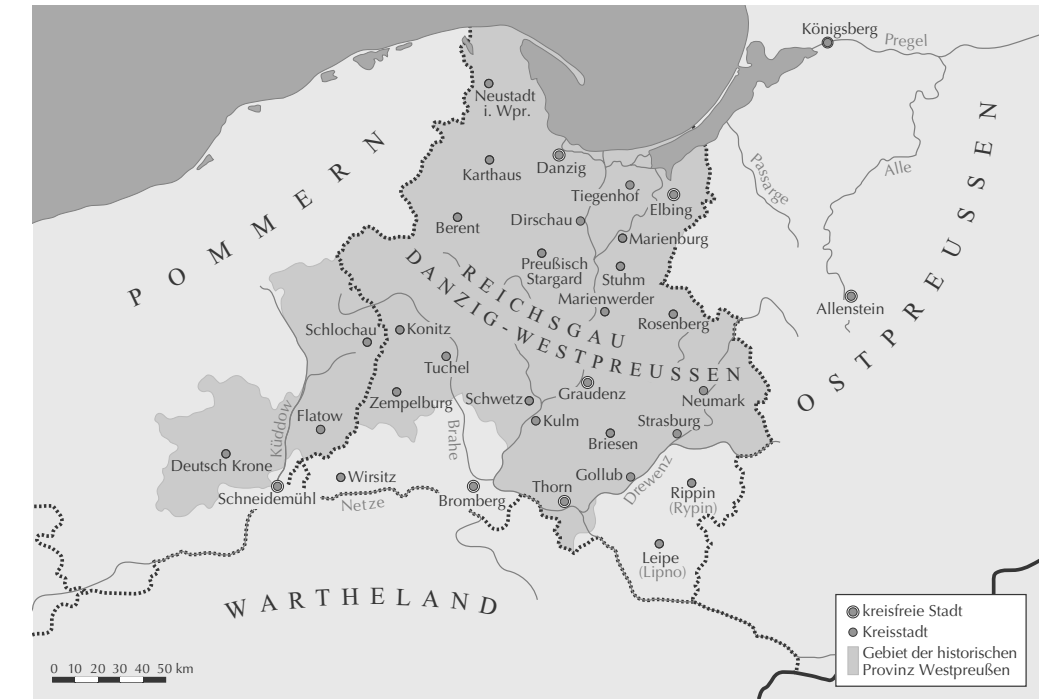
Königsberg
Pregel
Neustadt i. Wpr.
POMMERN
Karthaus
Danzig
Tiegenhof
Elbing
Passarge
Alle
OSTPREUSSEN
Berent
Dirschau
Marienburg
REICHSGAU DANZIG-WESTPREUSSEN
Preußisch Stargard
Stuhm
Marienwerder
Allenstein
Schlochau
Konitz
Rosenberg
Tuchel
Schwetz
Graudenz
Neumark
Zempelburg
Flatow
Küddow
Brahe
Kulm
Strasburg
Briesen
Deutsch Krone
Wirsitz
Gollub
Drewenz
Schneidemühl
Netze
Bromberg
Thorn
Rippin (Rypin)
Leipe (Lipno)
WARTHELAND
0 10 20 30 40 50 km
kreisfreie Stadt
Kreisstadt
Gebiet der historischen Provinz Westpreußen